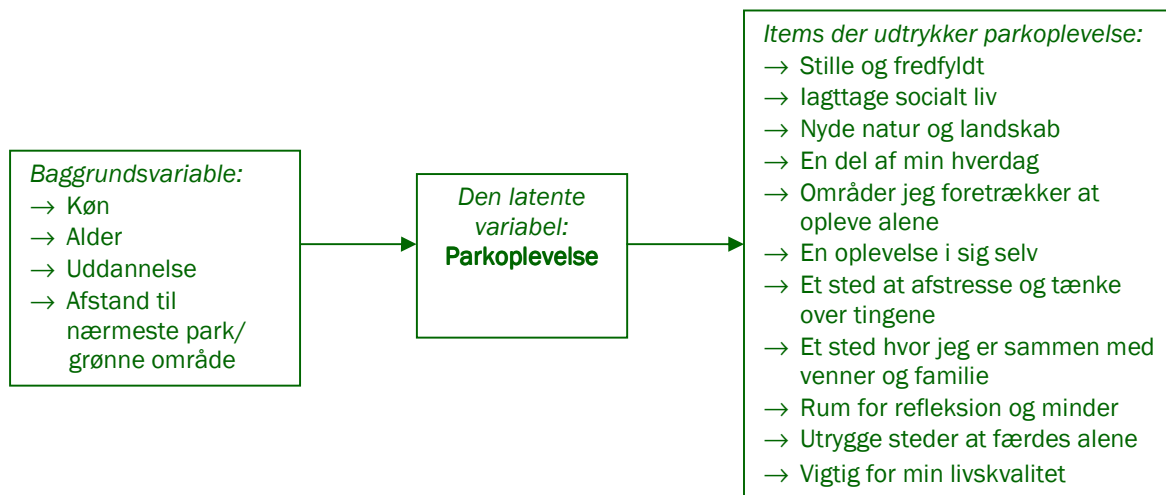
*Baggrundsvariable:*
→ Køn
→ Alder
→ Uddannelse
→ Afstand til nærmeste park/ grønne område

*Den latente variabel:*
Parkoplevelse

*Items der udtrykker parkoplevelse:*
→ Stille og fredfyldt
→ Iagttage socialt liv
→ Nyde natur og landskab
→ En del af min hverdag
→ Områder jeg foretrækker at opleve alene
→ En oplevelse i sig selv
→ Et sted at afstresse og tænke over tingene
→ Et sted hvor jeg er sammen med venner og familie
→ Rum for refleksion og minder
→ Utrygge steder at færdes alene
→ Vigtig for min livskvalitet